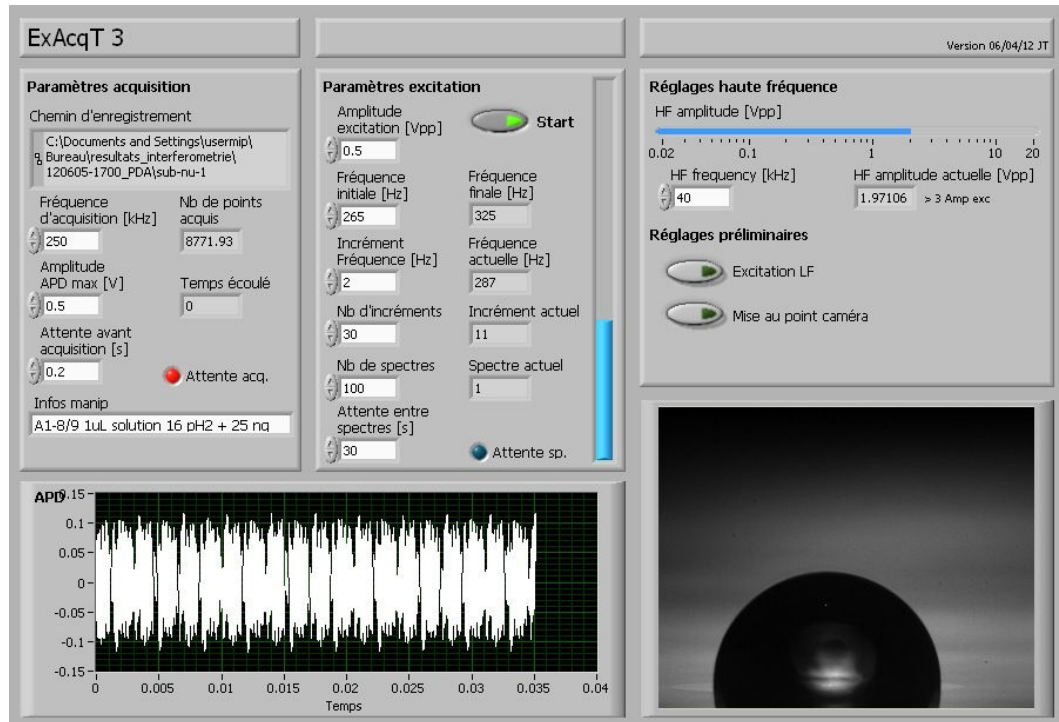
ExAcqT 3

Version 06/04/12 JT

Paramètres acquisition

Chemin d'enregistrement

C:\Documents and Settings\usermip\Bureau\resultats_interferometrie\120605-1700_PDA\sub-nu-1

Fréquence d'acquisition [kHz]

250

Nb de points acquis

8771.93

Amplitude APD max [V]

0.5

Temps écoulé

0

Attente avant acquisition [s]

0.2

Attente acq.

Infos manip

A1-8/9 1uL solution 16 pH2 + 25 ng

Paramètres excitation

Amplitude excitation [Vpp]

0.5

Start

Fréquence initiale [Hz]

265

Fréquence finale [Hz]

325

Incrément Fréquence [Hz]

2

Fréquence actuelle [Hz]

287

Nb d'incréments

30

Incrément actuel

11

Nb de spectres

100

Spectre actuel

1

Attente entre spectres [s]

30

Attente sp.

Réglages haute fréquence

HF amplitude [Vpp]

0.02 0.1 1 10 20

HF frequency [kHz]

40

HF amplitude actuelle [Vpp]

1.97106

> 3 Amp exc

Réglages préliminaires

Excitation LF

Mise au point caméra

APD

0.15 0.1 0.05 0 -0.05 -0.1 -0.15

0 0.005 0.01 0.015 0.02 0.025 0.03 0.035 0.04

Temps